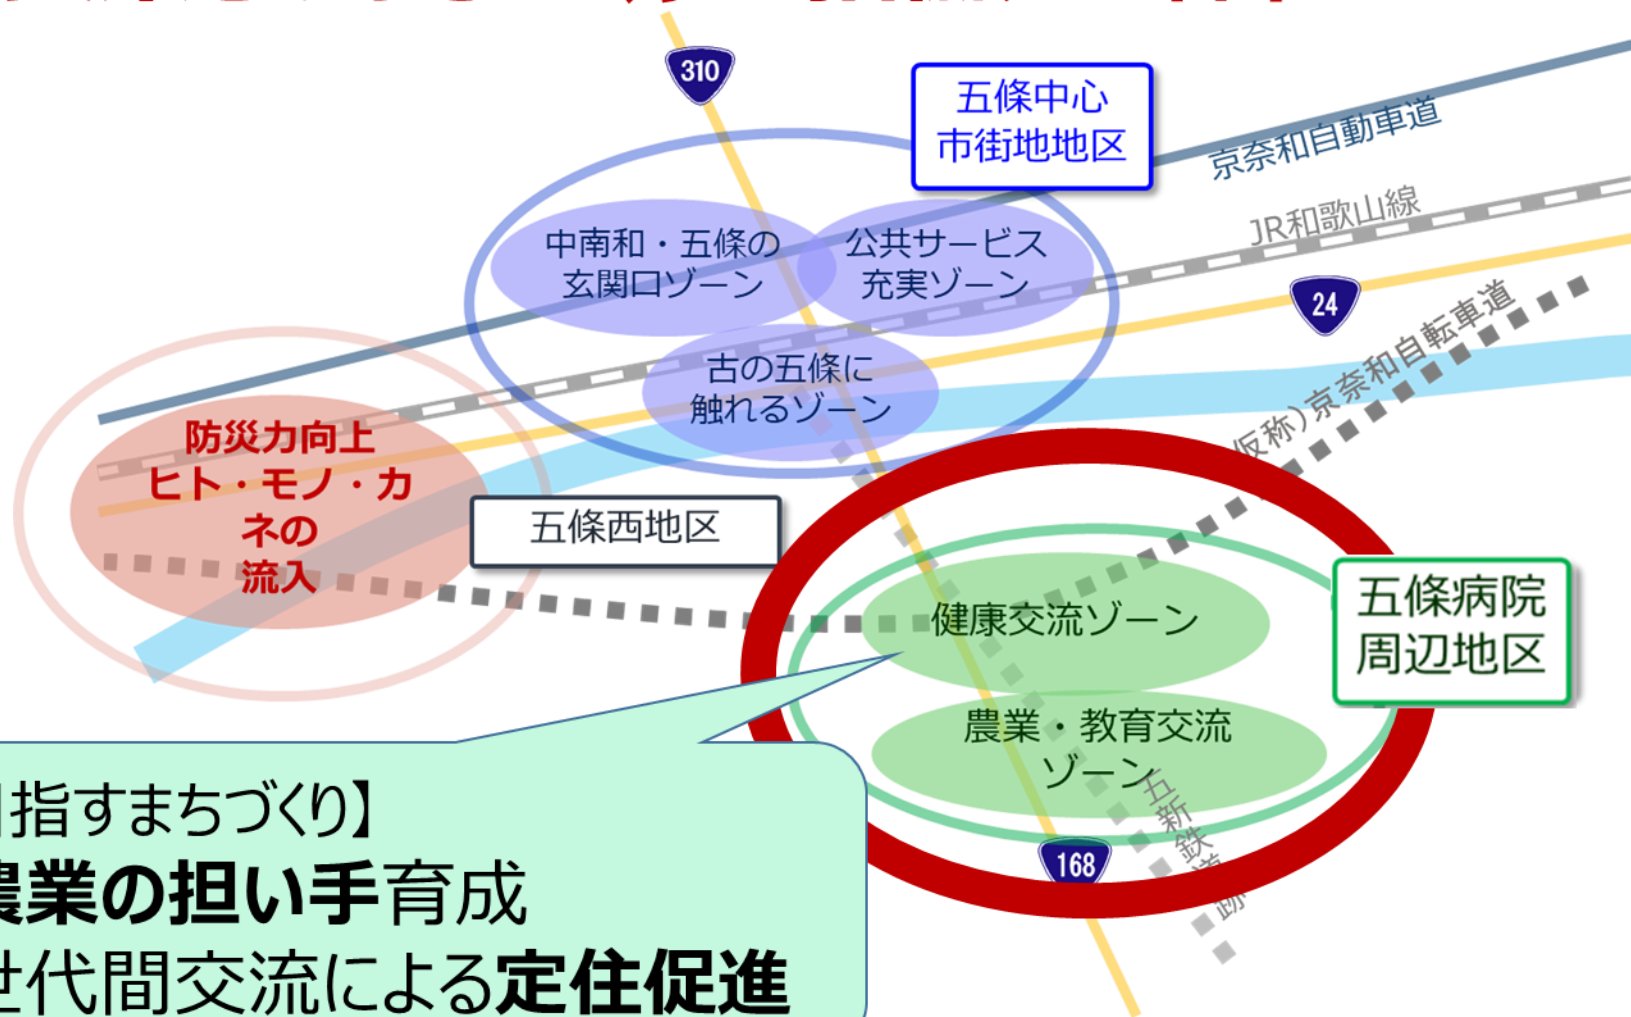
310

五條中心市街地地区

京奈和自動車道

JR和歌山線

中南和・五條の玄関口ゾーン

公共サービス充実ゾーン

24

古の五條に触れるゾーン

(仮称)京奈和自転車道

防災力向上
ヒト・モノ・カネの流入

五條西地区

五條病院周辺地区

健康交流ゾーン

農業・教育交流ゾーン

五新鉄道跡

168

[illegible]指すまちづくり】
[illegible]農業の担い手育成
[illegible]世代間交流による定住促進